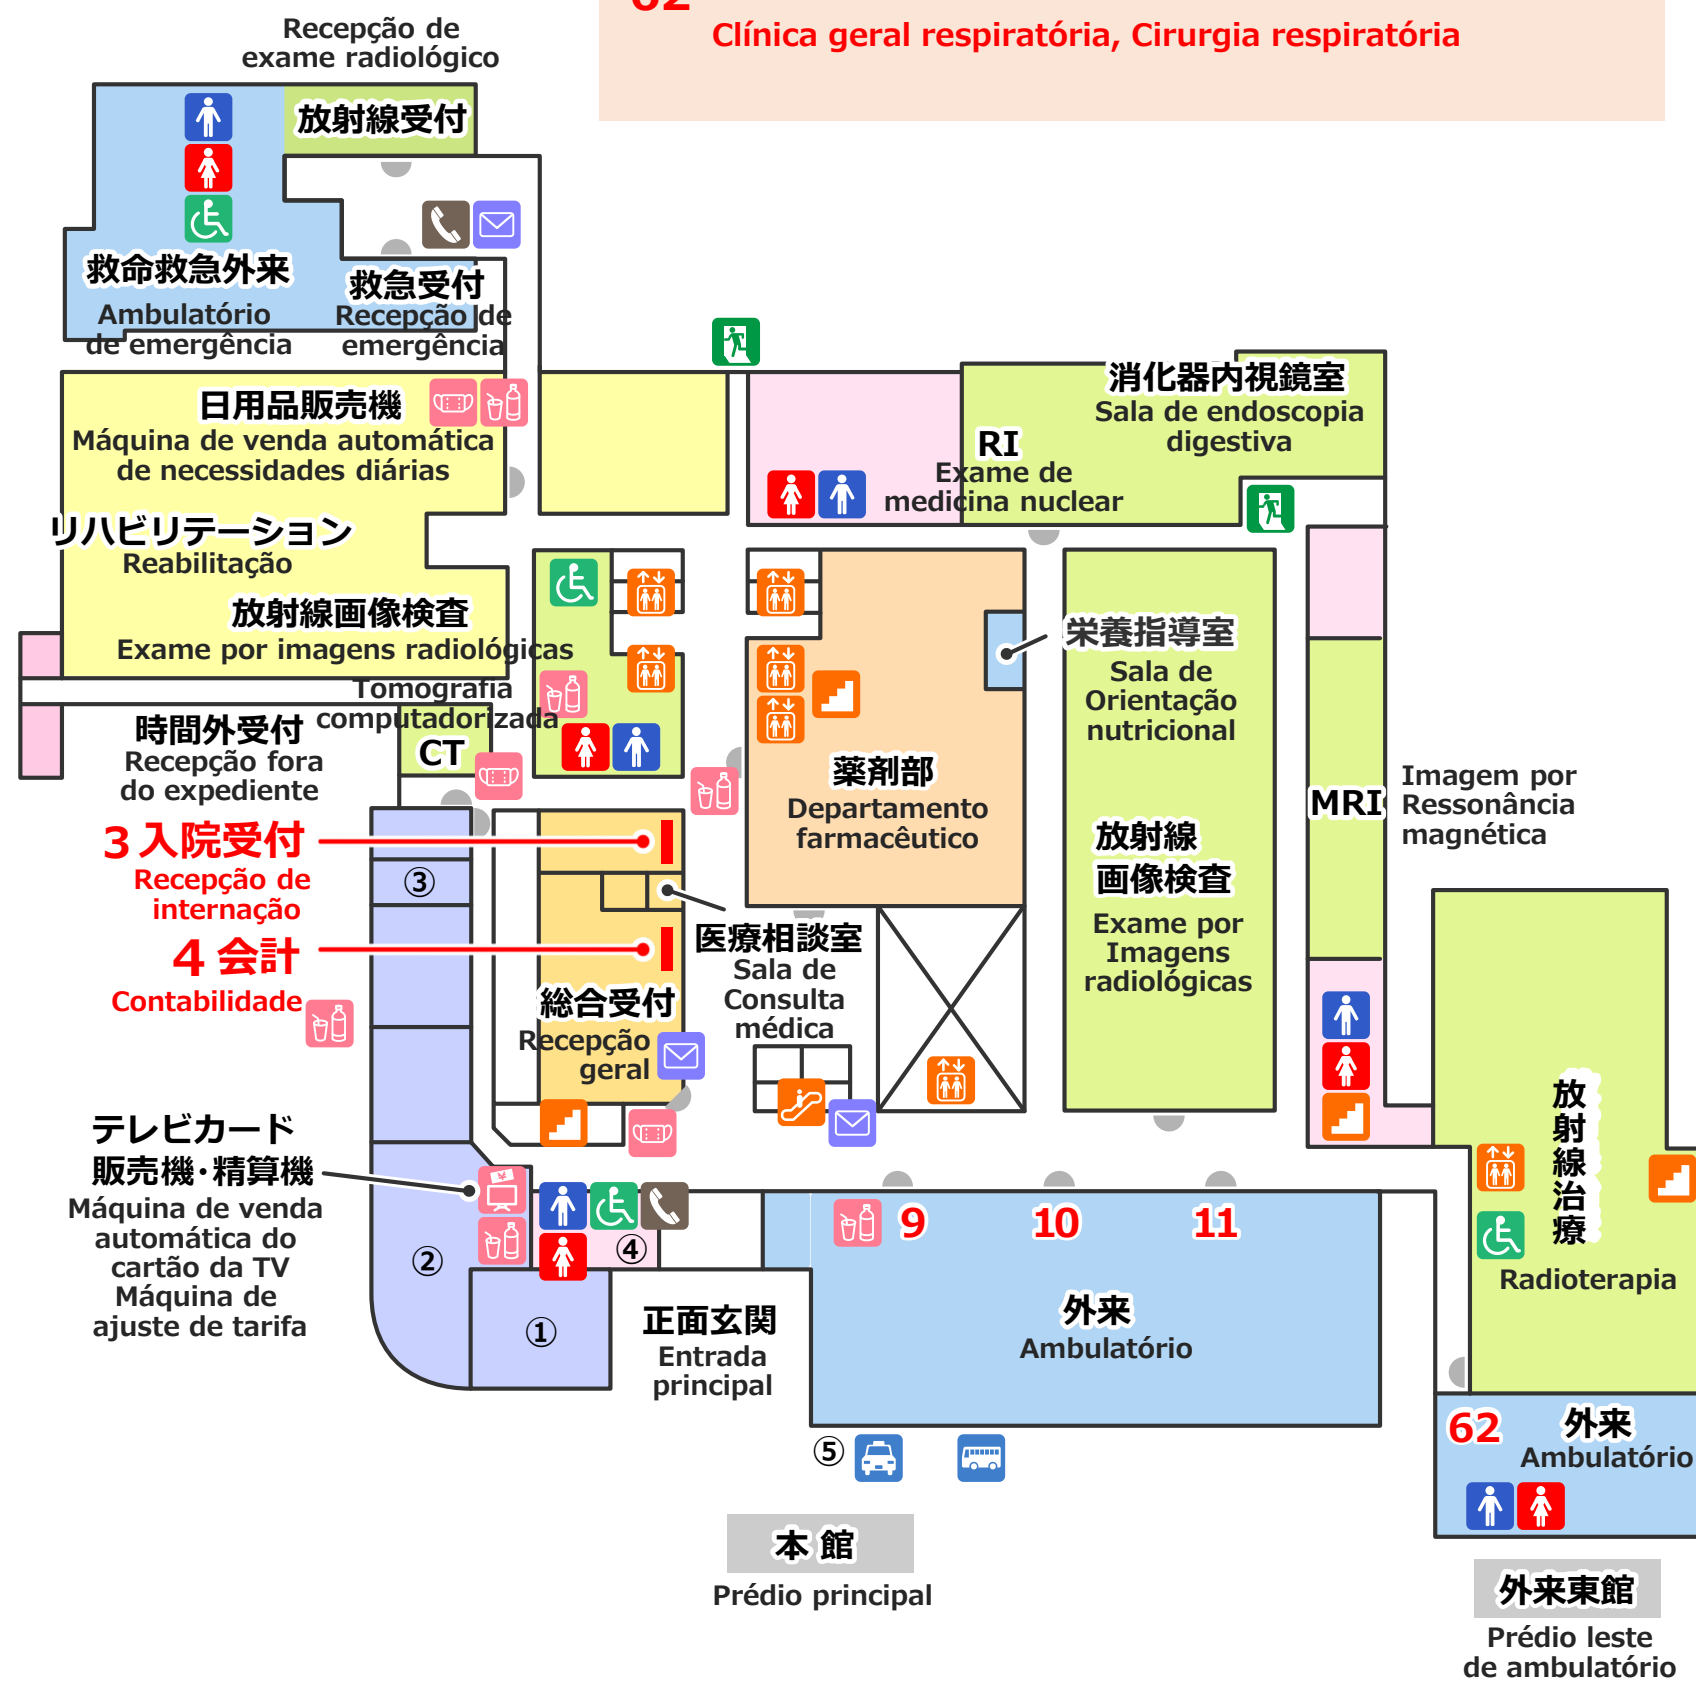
62
Clínica geral respiratória, Cirurgia respiratória

Recepção de exame radiológico
放射線受付

救命救急外来
Ambulatório de emergência

救急受付
Recepção de emergência

日用品販売機
Máquina de venda automática de necessidades diárias

リハビリテーション
Reabilitação

放射線画像検査
Exame por imagens radiológicas

Tomografia computadorizada
CT

時間外受付
Recepção fora do expediente

3 入院受付
Recepção de internação

③

4 会計
Contabilidade

総合受付
Recepção geral

医療相談室
Sala de Consulta médica

テレビカード販売機・精算機
Máquina de venda automática do cartão da TV
Máquina de ajuste de tarifa

②
①
④

正面玄関
Entrada principal

⑤

本 館
Prédio principal

消化器内視鏡室
Sala de endoscopia digestiva

RI
Exame de medicina nuclear

栄養指導室
Sala de Orientação nutricional

薬剤部
Departamento farmacêutico

放射線
画像検査
Exame por Imagens radiológicas

MRI
Imagem por Ressonância magnética

9
10
11

外来
Ambulatório

放射線治療
Radioterapia

62
外来
Ambulatório

外来東館
Prédio leste de ambulatório